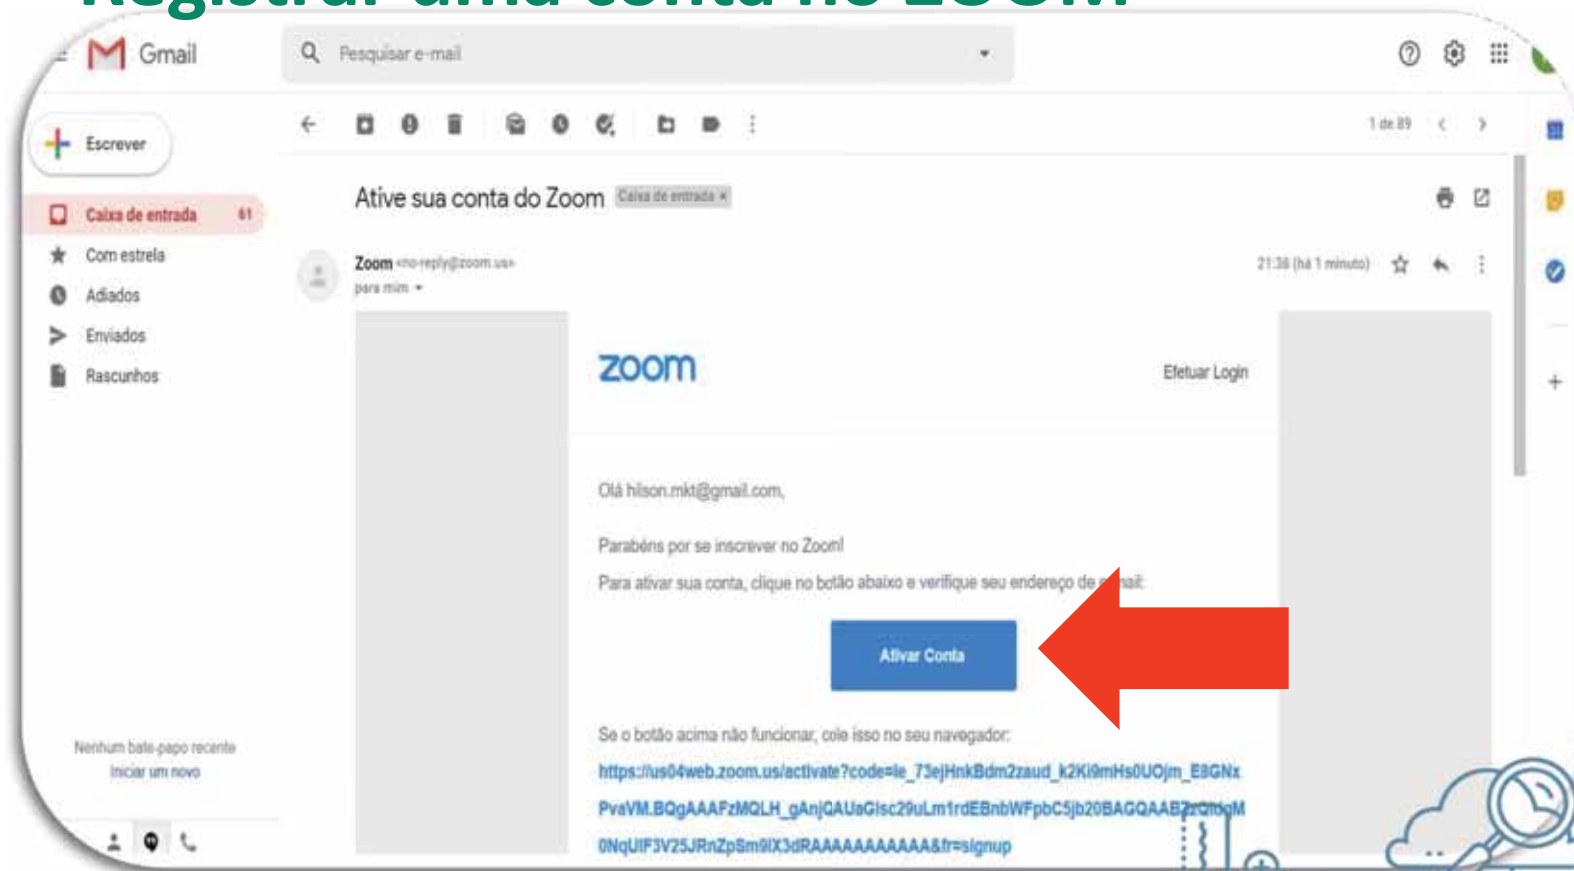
Gmail

Pesquisar e-mail

Escrever

Caixa de entrada 61

Com estrela

Adiados

Enviados

Rascunhos

1 de 89

Ative sua conta do Zoom Caixa de entrada ×

Zoom <no-reply@zoom.us>
para mim

21:36 (há 1 minuto)

zoom

Efetuar Login

Olá hilson.mkt@gmail.com,

Parabéns por se inscrever no Zoom!

Para ativar sua conta, clique no botão abaixo e verifique seu endereço de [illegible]ail:

Ativar Conta

Se o botão acima não funcionar, cole isso no seu navegador:

https://us04web.zoom.us/activate?code=ie_73ejHnkBdm2zaud_k2Ki9mHs0UOjm_E8GNx
PvaVM.BQgAAAFzMQLH_gAnjQAUaGlsc29uLm1rdEBnbWFpbC5jb20BAGQAAB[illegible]M
0NqUIF3V25JRnZpSm9lX3dRAAAAAAAAAAAA&fr=signup

Nenhum bate-papo recente
Iniciar um novo